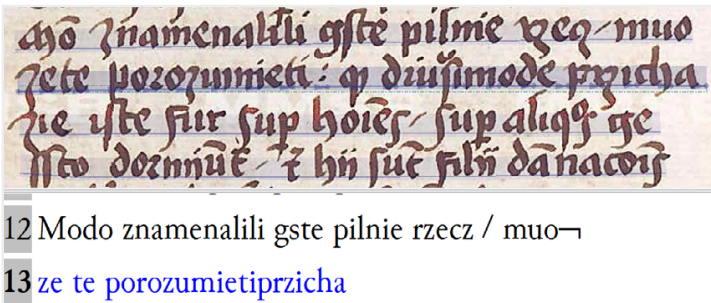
ᴍᴏ znamenalili gste pilnie rzecz muo
ze te porozumieti: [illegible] dziusimode przicha
zie iste fur sup hoies sup aliqs ge
isto doznnut z hn sut filii danacois

12 Modo znamenalili gste pilnie rzecz / muo¬

13 ze te porozumietiprzicha